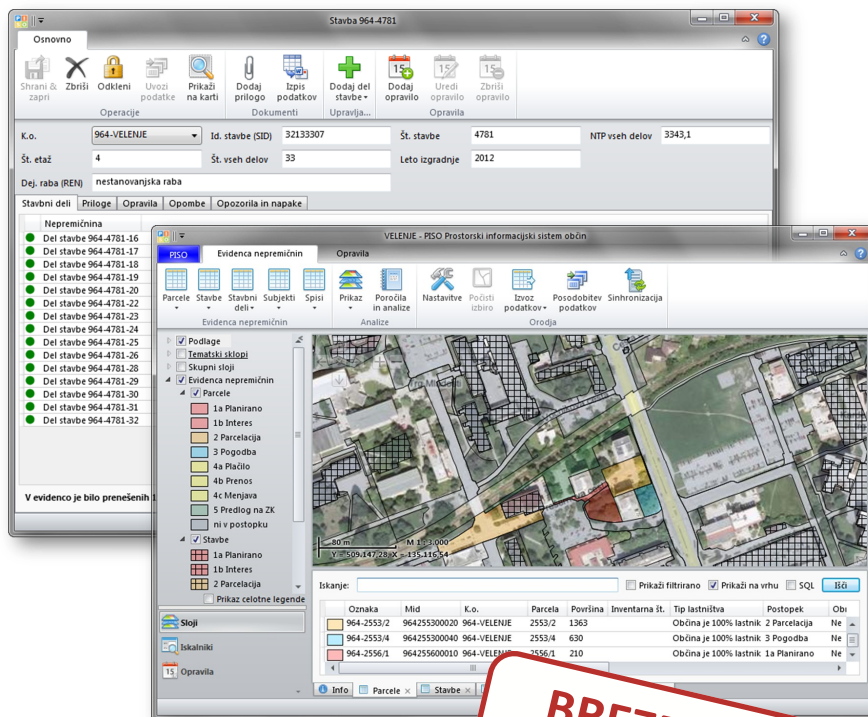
Stavba 964-4781

Osnovno

Shrani & zapri
Zbriši
Odkleni
Uvozi podatke
Prikaži na karti
Operacije
Dodaj prilogo
Izpis podatkov
Dokumenti
Dodaj del stavbe
Upravlja...
Dodaj opravilo
Uredi opravilo
Zbriši opravilo
Opravila

K.o. 964-VELENJE
Id. stavbe (SID) 32133307
Št. stavbe 4781
NTP vseh delov 3343,1
Št. etaž 4
Št. vseh delov 33
Leto izgradnje 2012
Dej. raba (REN) nestanovanjska raba

Stavbni deli | Priloge | Opravila | Opombe | Opozorila in napake

Nepremičnina
Del stavbe 964-4781-16
Del stavbe 964-4781-17
Del stavbe 964-4781-18
Del stavbe 964-4781-19
Del stavbe 964-4781-20
Del stavbe 964-4781-22
Del stavbe 964-4781-23
Del stavbe 964-4781-24
Del stavbe 964-4781-25
Del stavbe 964-4781-26
Del stavbe 964-4781-28
Del stavbe 964-4781-29
Del stavbe 964-4781-30
Del stavbe 964-4781-31
Del stavbe 964-4781-32

V evidenco je bilo prenešenih 1

VELENJE - PISO Prostorski informacijski sistem občin

PISO | Evidenca nepremičnin | Opravila

Parcele
Stavbe
Stavbni deli
Subjekti
Spisi
Evidenca nepremičnin
Prikaz
Poročila in analize
Analize
Nastavitve
Počisti izbiro
Izvoz podatkov
Posodobitev podatkov
Sinhronizacija
Orodja

Podlage
Tematski sklopi
Skupni sloji
Evidenca nepremičnin
Parcele
1a Planirano
1b Interes
2 Parcelacija
3 Pogodba
4a Plačilo
4b Prenos
4c Menjava
5 Predlog na ZK
ni v postopku
Stavbe
1a Planirano
1b Interes
2 Parcelacija
Prikaz celotne legende

Sloji
Iskalniki
Opravila

80 m
M 1 : 3.000
Y = 509.147,28 X = 135.115,54

Iskanje:
Prikaži filtrirano
Prikaži na vrhu
SQL
Išči

| | Oznaka | Mid | K.o. | Parcela | Površina | Inventarna št. | Tip lastništva | Postopek | Ob |
|---|---|---|---|---|---|---|---|---|---|
| | 964-2553/2 | 964255300020 | 964-VELENJE | 2553/2 | 1363 | | Občina je 100% lastnik | 2 Parcelacija | Ne |
| | 964-2553/4 | 964255300040 | 964-VELENJE | 2553/4 | 630 | | Občina je 100% lastnik | 3 Pogodba | Ne |
| | 964-2556/1 | 964255600010 | 964-VELENJE | 2556/1 | 210 | | Občina je 100% lastnik | 1a Planirano | Ne |

Info | Parcele | Stavbe

BREZ